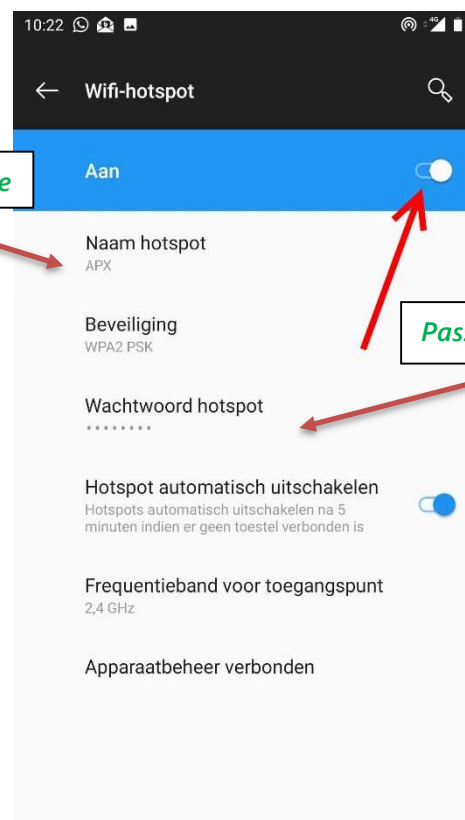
10:22

Wifi-hotspot

e

Aan

Naam hotspot
APX

Pas

Beveiliging
WPA2 PSK

Wachtwoord hotspot
••••••••

Hotspot automatisch uitschakelen
Hotspots automatisch uitschakelen na 5 minuten indien er geen toestel verbonden is

Frequentieband voor toegangspunt
2,4 GHz

Apparaatbeheer verbonden